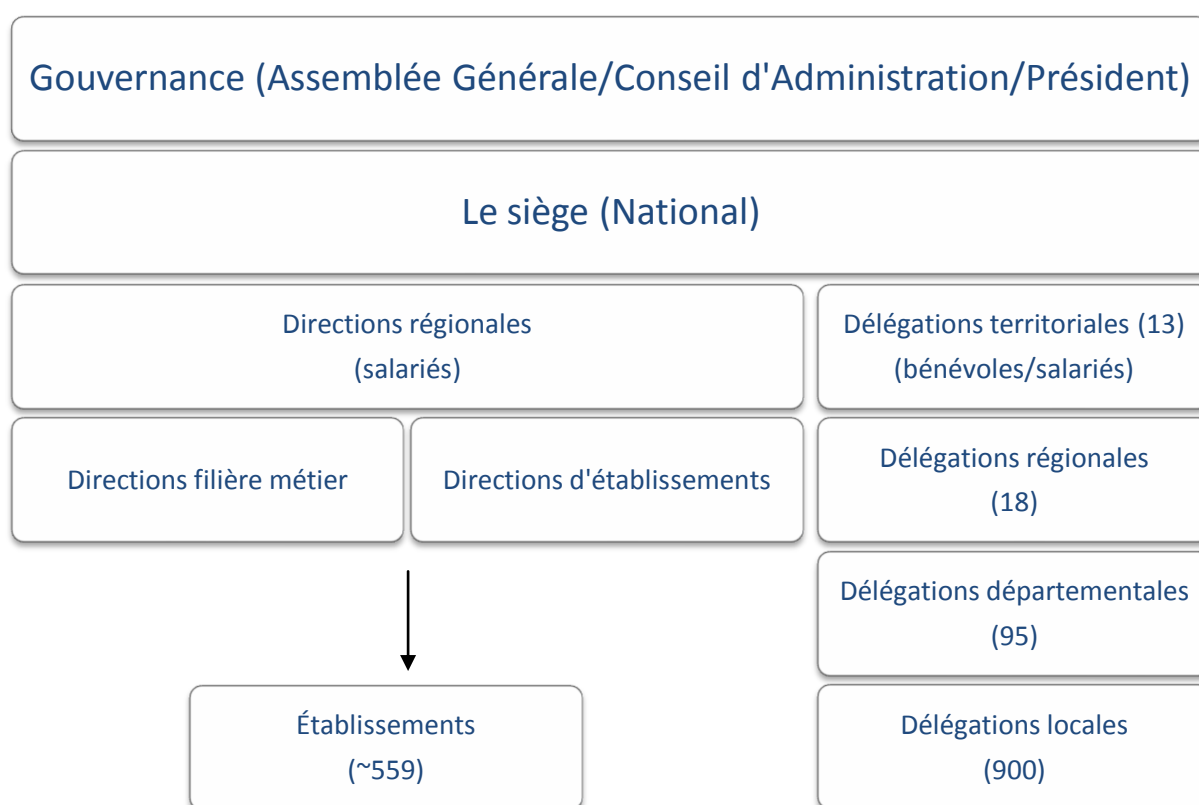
Gouvernance (Assemblée Générale/Conseil d'Administration/Président)

Le siège (National)

Directions régionales
(salariés)

Délégations territoriales (13)
(bénévoles/salariés)

Directions filière métier

Directions d'établissements

Délégations régionales
(18)

Délégations départementales
(95)

Établissements
(~559)

Délégations locales
(900)